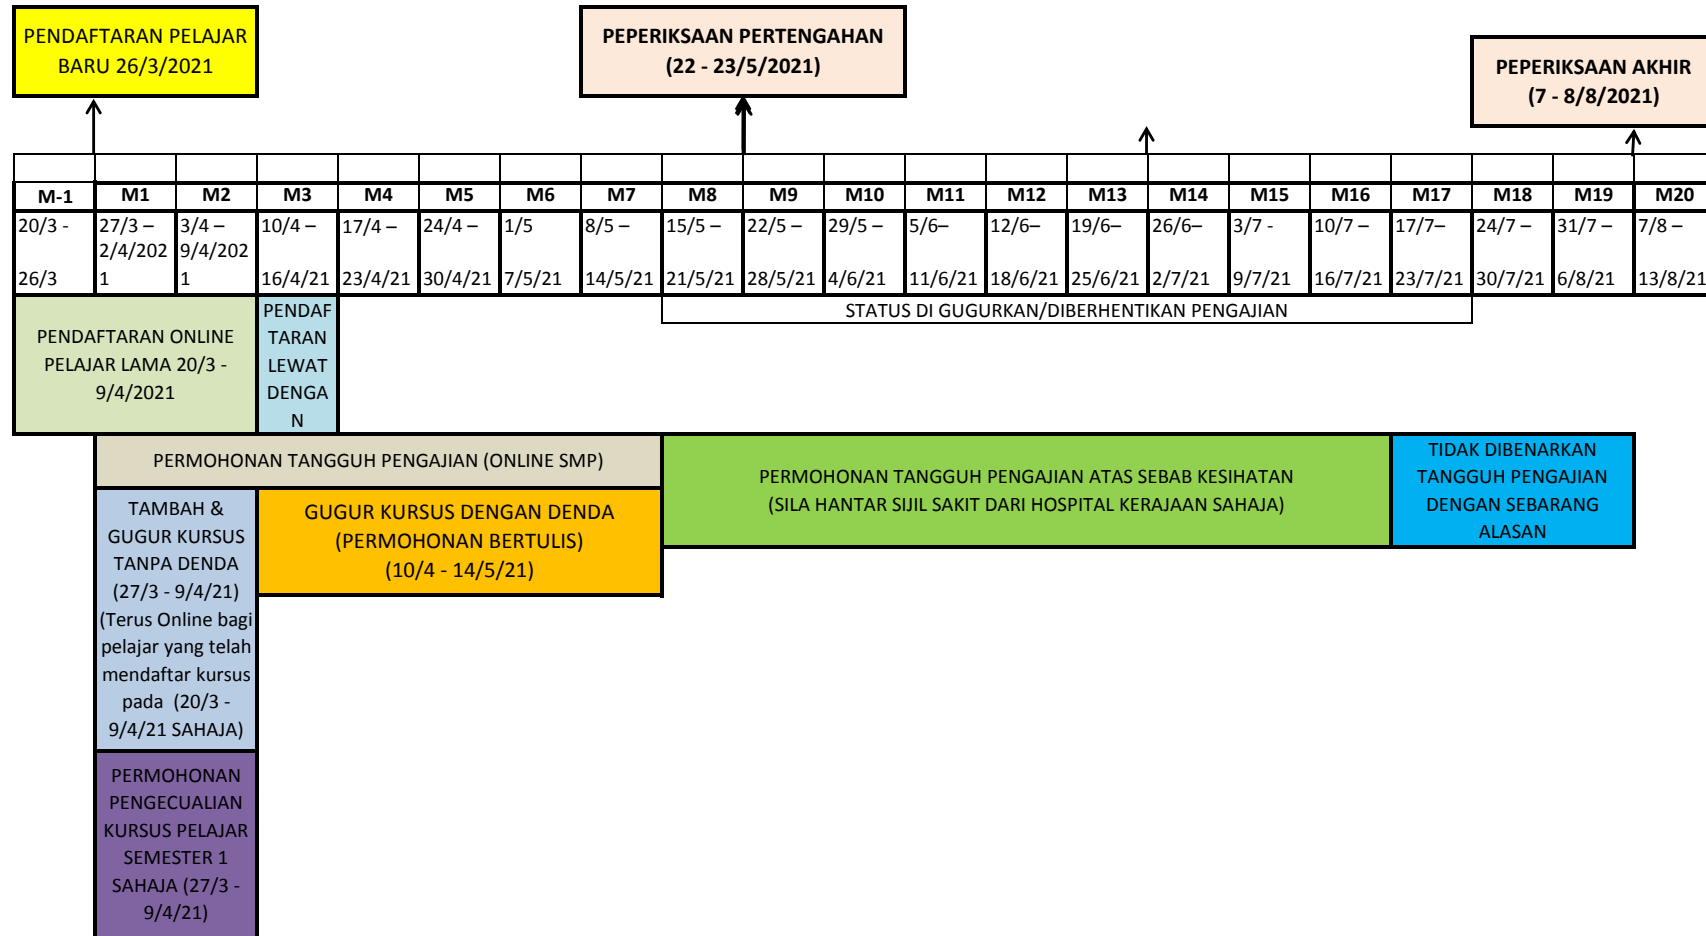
PENDAFTARAN PELAJAR BARU 26/3/2021

PEPERIKSAAN PERTENGAHAN (22 - 23/5/2021)

PEPERIKSAAN AKHIR (7 - 8/8/2021)

| M-1 | M1 | M2 | M3 | M4 | M5 | M6 | M7 | M8 | M9 | M10 | M11 | M12 | M13 | M14 | M15 | M16 | M17 | M18 | M19 | M20 |
|---|---|---|---|---|---|---|---|---|---|---|---|---|---|---|---|---|---|---|---|---|
| 20/3 - 26/3 | 27/3 – 2/4/2021 | 3/4 – 9/4/2021 | 10/4 – 16/4/21 | 17/4 – 23/4/21 | 24/4 – 30/4/21 | 1/5 7/5/21 | 8/5 – 14/5/21 | 15/5 – 21/5/21 | 22/5 – 28/5/21 | 29/5 – 4/6/21 | 5/6– 11/6/21 | 12/6– 18/6/21 | 19/6– 25/6/21 | 26/6– 2/7/21 | 3/7 - 9/7/21 | 10/7 – 16/7/21 | 17/7– 23/7/21 | 24/7 – 30/7/21 | 31/7 – 6/8/21 | 7/8 – 13/8/21 |

STATUS DI GUGURKAN/DIBERHENTIKAN PENGAJIAN

PENDAFTARAN ONLINE PELAJAR LAMA 20/3 - 9/4/2021

PENDAFTARAN LEWAT DENGAN

PERMOHONAN TANGGUH PENGAJIAN (ONLINE SMP)

PERMOHONAN TANGGUH PENGAJIAN ATAS SEBAB KESIHATAN (SILA HANTAR SIJIL SAKIT DARI HOSPITAL KERAJAAN SAHAJA)

TIDAK DIBENARKAN TANGGUH PENGAJIAN DENGAN SEBARANG ALASAN

TAMBAH & GUGUR KURSUS TANPA DENDA (27/3 - 9/4/21) (Terus Online bagi pelajar yang telah mendaftar kursus pada (20/3 - 9/4/21 SAHAJA)

GUGUR KURSUS DENGAN DENDA (PERMOHONAN BERTULIS) (10/4 - 14/5/21)

PERMOHONAN PENGECUALIAN KURSUS PELAJAR SEMESTER 1 SAHAJA (27/3 - 9/4/21)